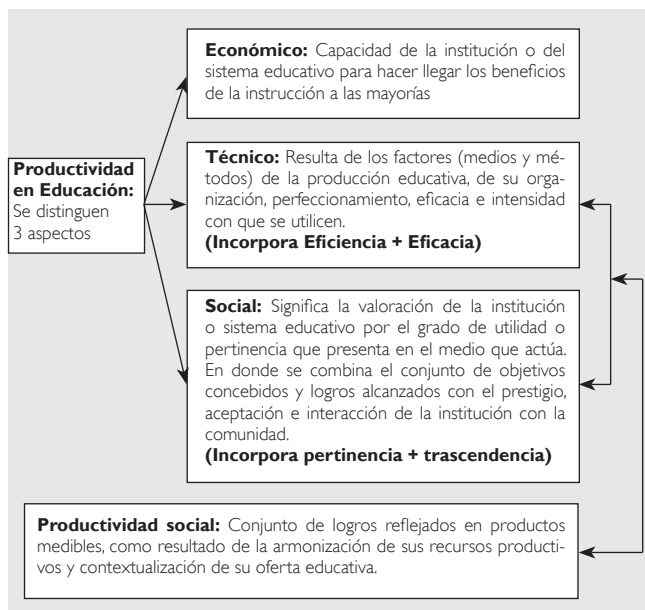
**Productividad en Educación:** Se distinguen 3 aspectos

**Económico:** Capacidad de la institución o del sistema educativo para hacer llegar los beneficios de la instrucción a las mayorías

**Técnico:** Resulta de los factores (medios y métodos) de la producción educativa, de su organización, perfeccionamiento, eficacia e intensidad con que se utilicen.
**(Incorpora Eficiencia + Eficacia)**

**Social:** Significa la valoración de la institución o sistema educativo por el grado de utilidad o pertinencia que presenta en el medio que actúa. En donde se combina el conjunto de objetivos concebidos y logros alcanzados con el prestigio, aceptación e interacción de la institución con la comunidad.
**(Incorpora pertinencia + trascendencia)**

**Productividad social:** Conjunto de logros reflejados en productos medibles, como resultado de la armonización de sus recursos productivos y contextualización de su oferta educativa.